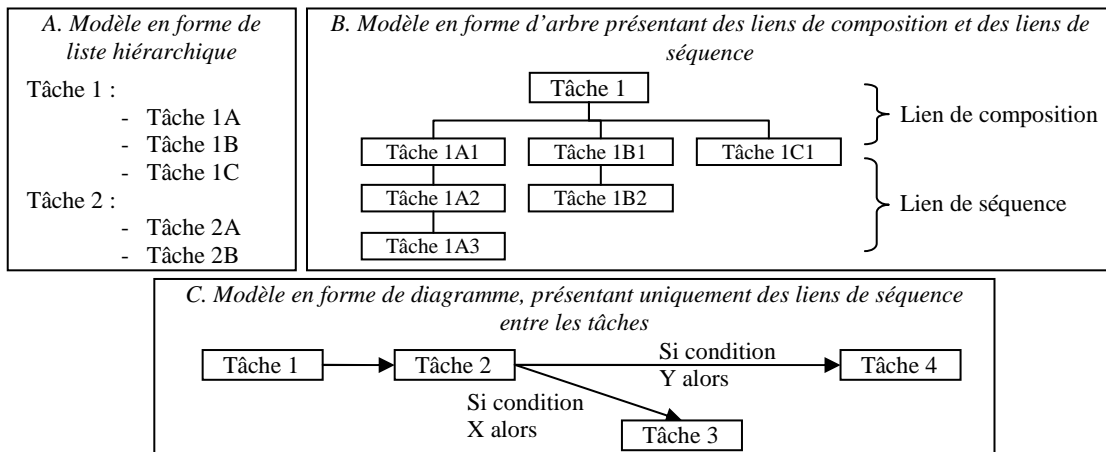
A. Modèle en forme de liste hiérarchique

Tâche 1 :
- Tâche 1A
- Tâche 1B
- Tâche 1C

Tâche 2 :
- Tâche 2A
- Tâche 2B

B. Modèle en forme d'arbre présentant des liens de composition et des liens de séquence

Tâche 1

Tâche 1A1
Tâche 1B1
Tâche 1C1
Tâche 1A2
Tâche 1B2
Tâche 1A3

Lien de composition
Lien de séquence

C. Modèle en forme de diagramme, présentant uniquement des liens de séquence entre les tâches

Tâche 1
Tâche 2
Si condition Y alors
Tâche 4
Si condition X alors
Tâche 3